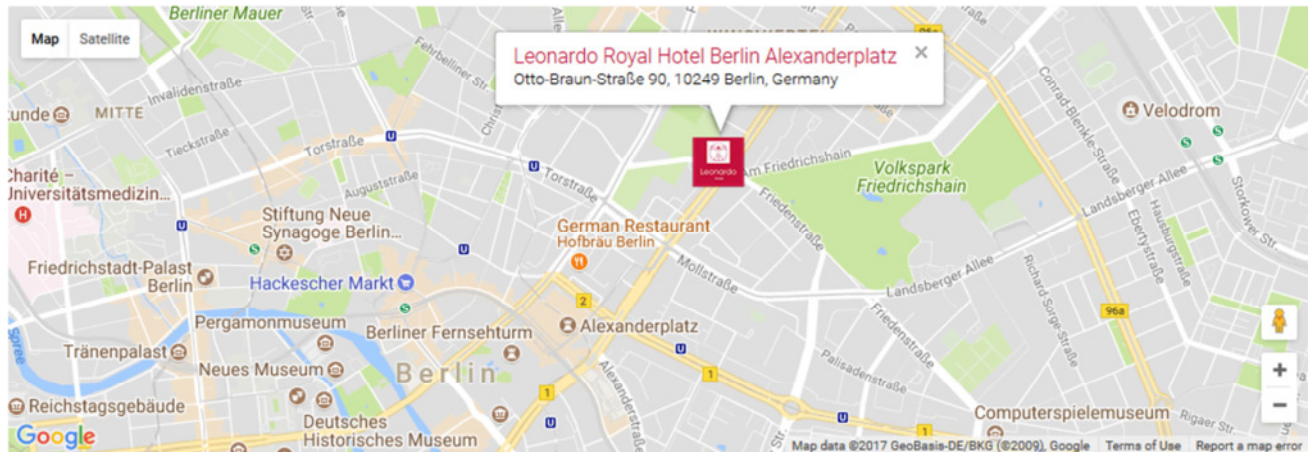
Map Satellite

Berliner Mauer

Leonardo Royal Hotel Berlin Alexanderplatz
Otto-Braun-Straße 90, 10249 Berlin, Germany
×

Fehrbelliner Str.
Invalidenstraße
kunde
MITTE
Tieckstraße
Torstraße
Torstraße
Am Friedrichshain
Leonardo
Velodrom
Conrad-Blenkle-Straße
Volkspark Friedrichshain
Charité – Universitätsmedizin...
Auguststraße
Friedenstraße
Landsberger Allee
Eberty­straße
Hausburgstraße
Storkower Str.
Stiftung Neue Synagoge Berlin...
German Restaurant
Hofbräu Berlin
Mollstraße
Friedrichstadt-Palast Berlin
Hackescher Markt
Landsberger Allee
Richard-Sorge-Straße
96a
2
Pergamonmuseum
Berliner Fernsehturm
Alexanderplatz
Friedenstraße
Tränenpalast
Neues Museum
Berlin
Alexanderstraße
Palisadenstraße
1
1
Spree
Reichstagsgebäude
Deutsches Historisches Museum
Computerspielemuseum
Rigaer Str.
Google
Map data ©2017 GeoBasis-DE/BKG (©2009), Google
Terms of Use
Report a map error
+
−